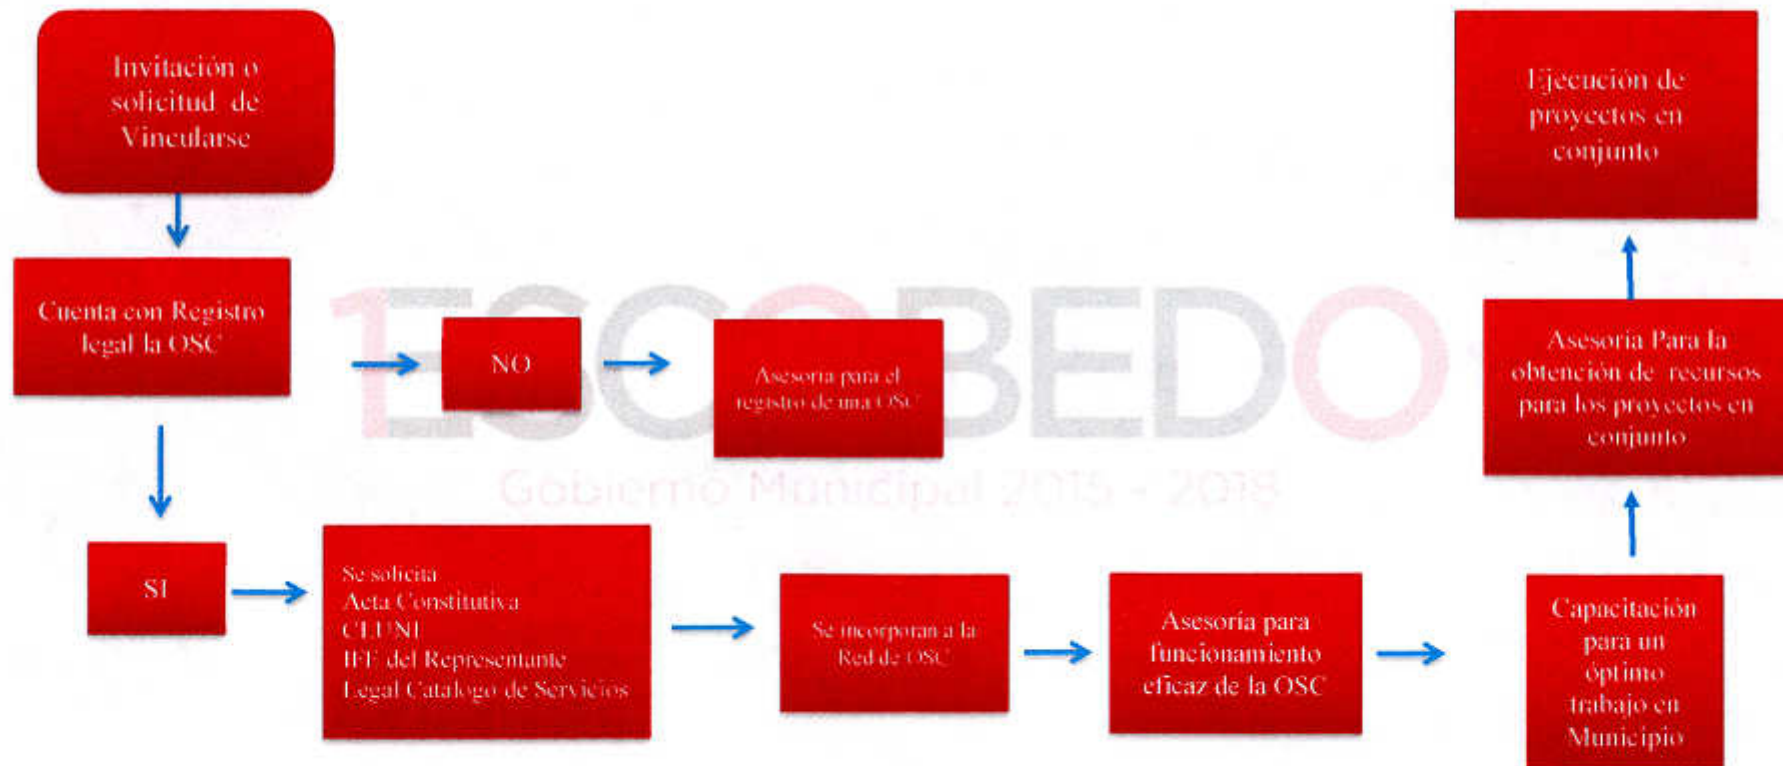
Invitación o solicitud de Vincularse

Cuenta con Registro legal la OSC

NO

Asesoria para el registro de una OSC

SI

Se solicita
Acta Constitutiva
CLUNI
IFE del Representante
Legal Catalogo de Servicios

Se incorporan a la Red de OSC

Asesoría para funcionamiento eficaz de la OSC

Capacitación para un óptimo trabajo en Municipio

Asesoria Para la obtención de recursos para los proyectos en conjunto

Ejecución de proyectos en conjunto

ESCOBEDO
Gobierno Municipal 2015 - 2018